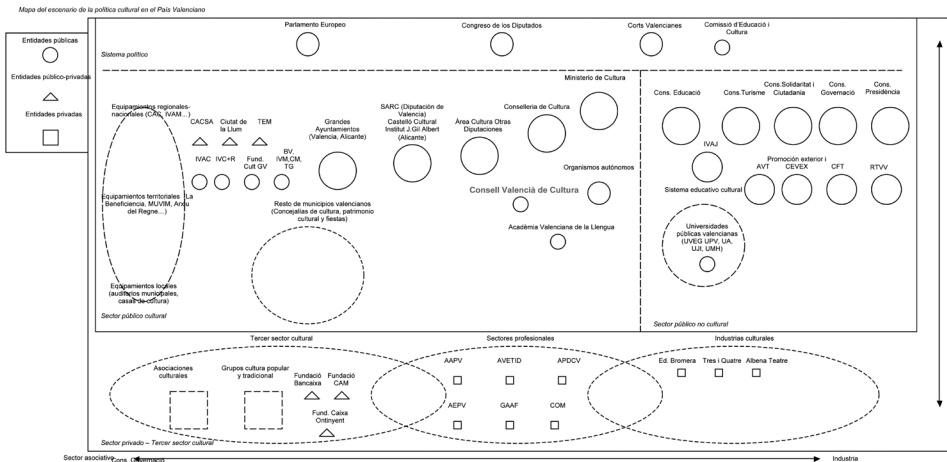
Mapa del escenario de la política cultural en el País Valenciano

Entidades públicas

Entidades público-privadas

Entidades privadas

Parlamento Europeo

Congreso de los Diputados

Corts Valencianes

Comissió d'Educació i Cultura

Sistema político

Ministerio de Cultura

Equipamientos regionales-nacionales (CAC, IVAM,...)

CACSA

Ciutat de la Llum

TEM

IVAC

IVC+R

Fund. Cult GV

BV, IVM,CM, TG

Grandes Ayuntamientos (Valencia, Alicante)

SARC (Diputación de Valencia) Castelló Cultural Institut J.Gil Albert (Alicante)

Área Cultura Otras Diputaciones

Conselleria de Cultura

Organismos autónomos

Consell Valencià de Cultura

Acadèmia Valenciana de la Llengua

Equipamientos territoriales (La Beneficencia, MUVIM, Arxiu del Regne...)

Resto de municipios valencianos (Concejalías de cultura, patrimonio cultural y fiestas)

Equipamientos locales (auditorios municipales, casas de cultura)

Sector público cultural

Cons. Educació

Cons.Turisme

Cons.Solidaritat i Ciutadania

Cons. Governació

Cons. Presidència

IVAJ

Promoción exterior i

AVT

CEVEX

CFT

RTVV

Sistema educativo cultural

Universidades públicas valencianas (UVEG UPV, UA, UJI, UMH)

Sector público no cultural

Tercer sector cultural

Asociaciones culturales

Grupos cultura popular y tradicional

Fundació Bancaixa

Fundació CAM

Fund. Caixa Ontinyent

Sectores profesionales

AAPV

AVETID

APDCV

AEPV

GAAF

COM

Industrias culturales

Ed. Bromera

Tres i Quatre

Albena Teatre

Sector privado – Tercer sector cultural

Sector asociativo

Cons. Governació

Industria